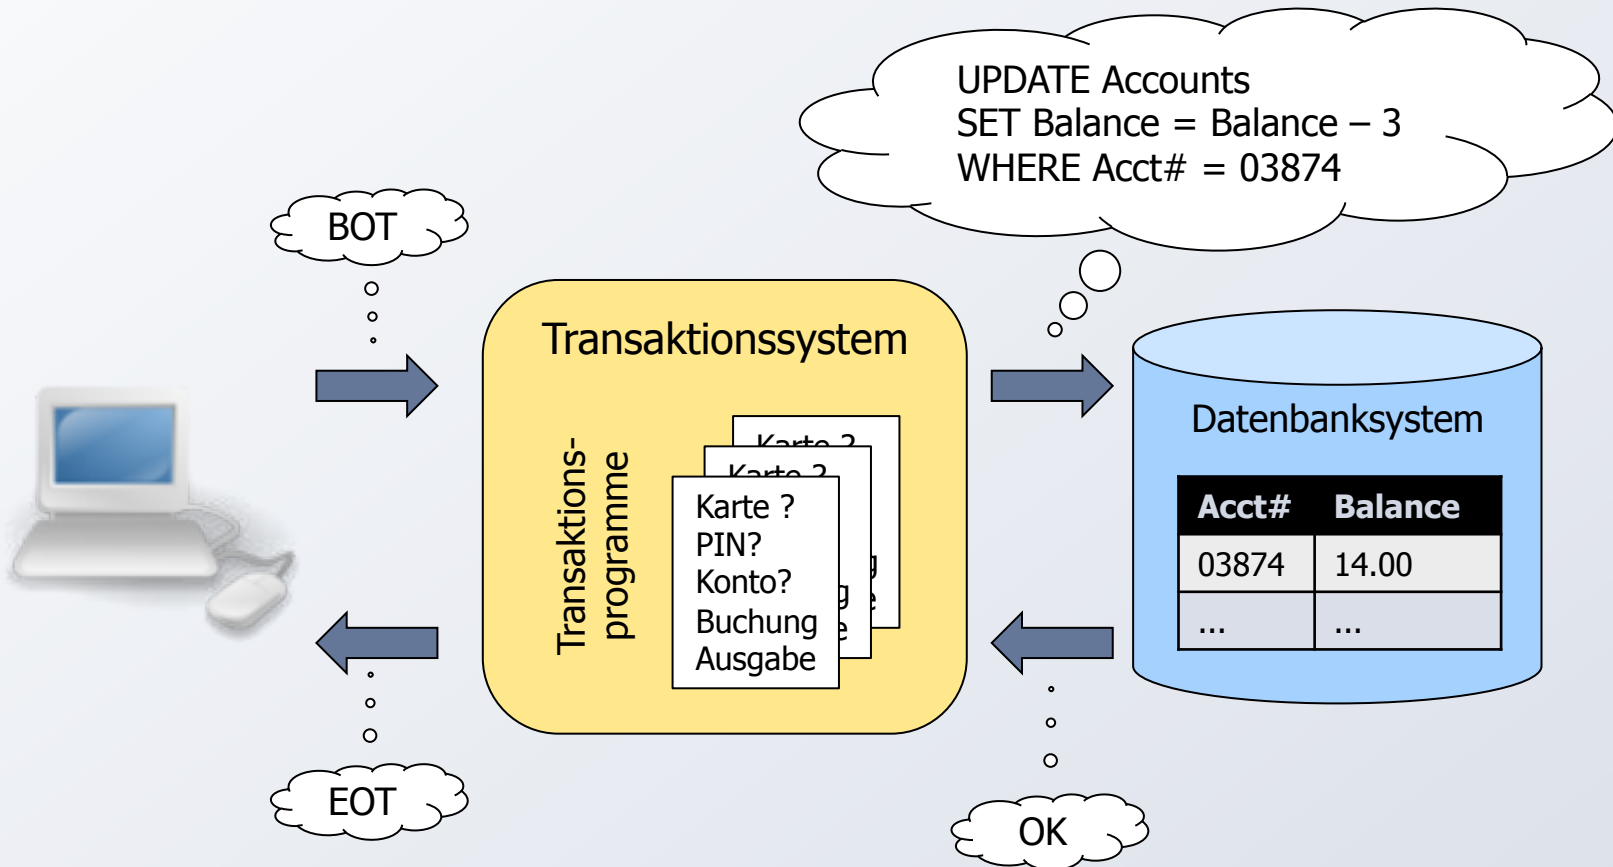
UPDATE Accounts
SET Balance = Balance – 3
WHERE Acct# = 03874

BOT

Transaktionssystem

Transaktionsprogramme

Karte ?
PIN?
Konto?
Buchung
Ausgabe

Datenbanksystem

| Acct# | Balance |
|---|---|
| 03874 | 14.00 |
| ... | ... |

EOT

OK